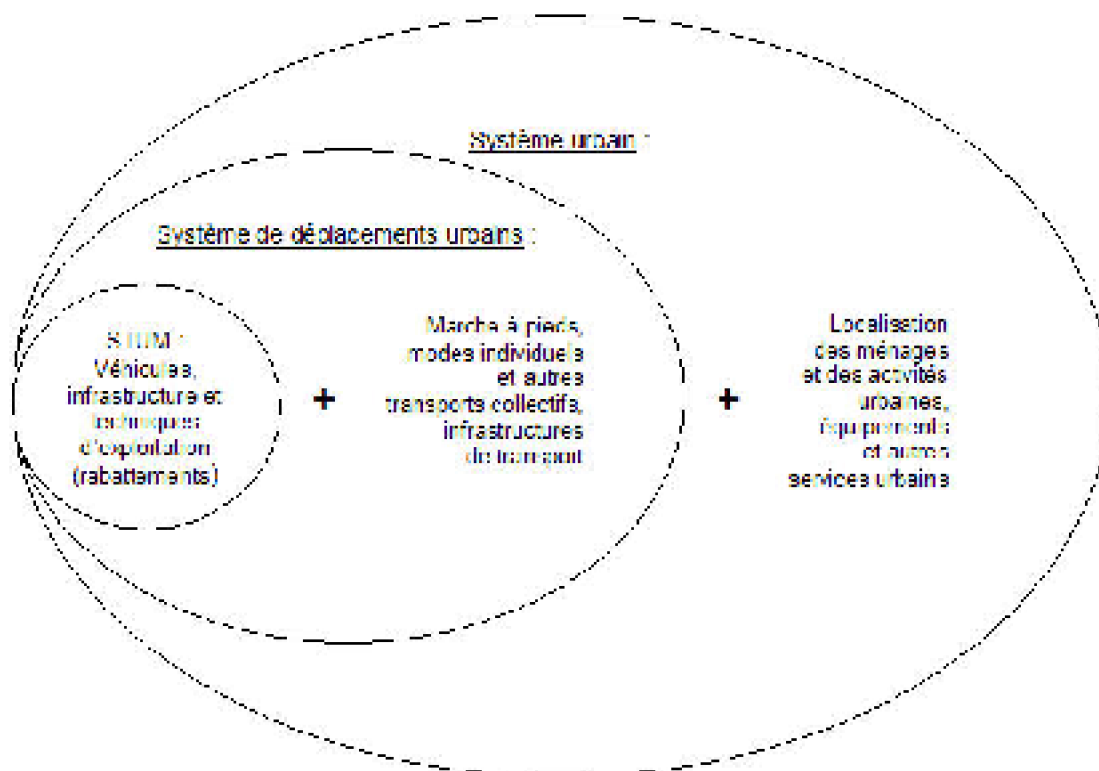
Système urbain :

Système de déplacements urbains :

STTM : Véhicules, infrastructure et techniques d'exploitation (rabattements)

+

Marche à pieds, modes individuels et autres transports collectifs, infrastructures de transport

+

Localisation des ménages et des activités urbaines, équipements et autres services urbains